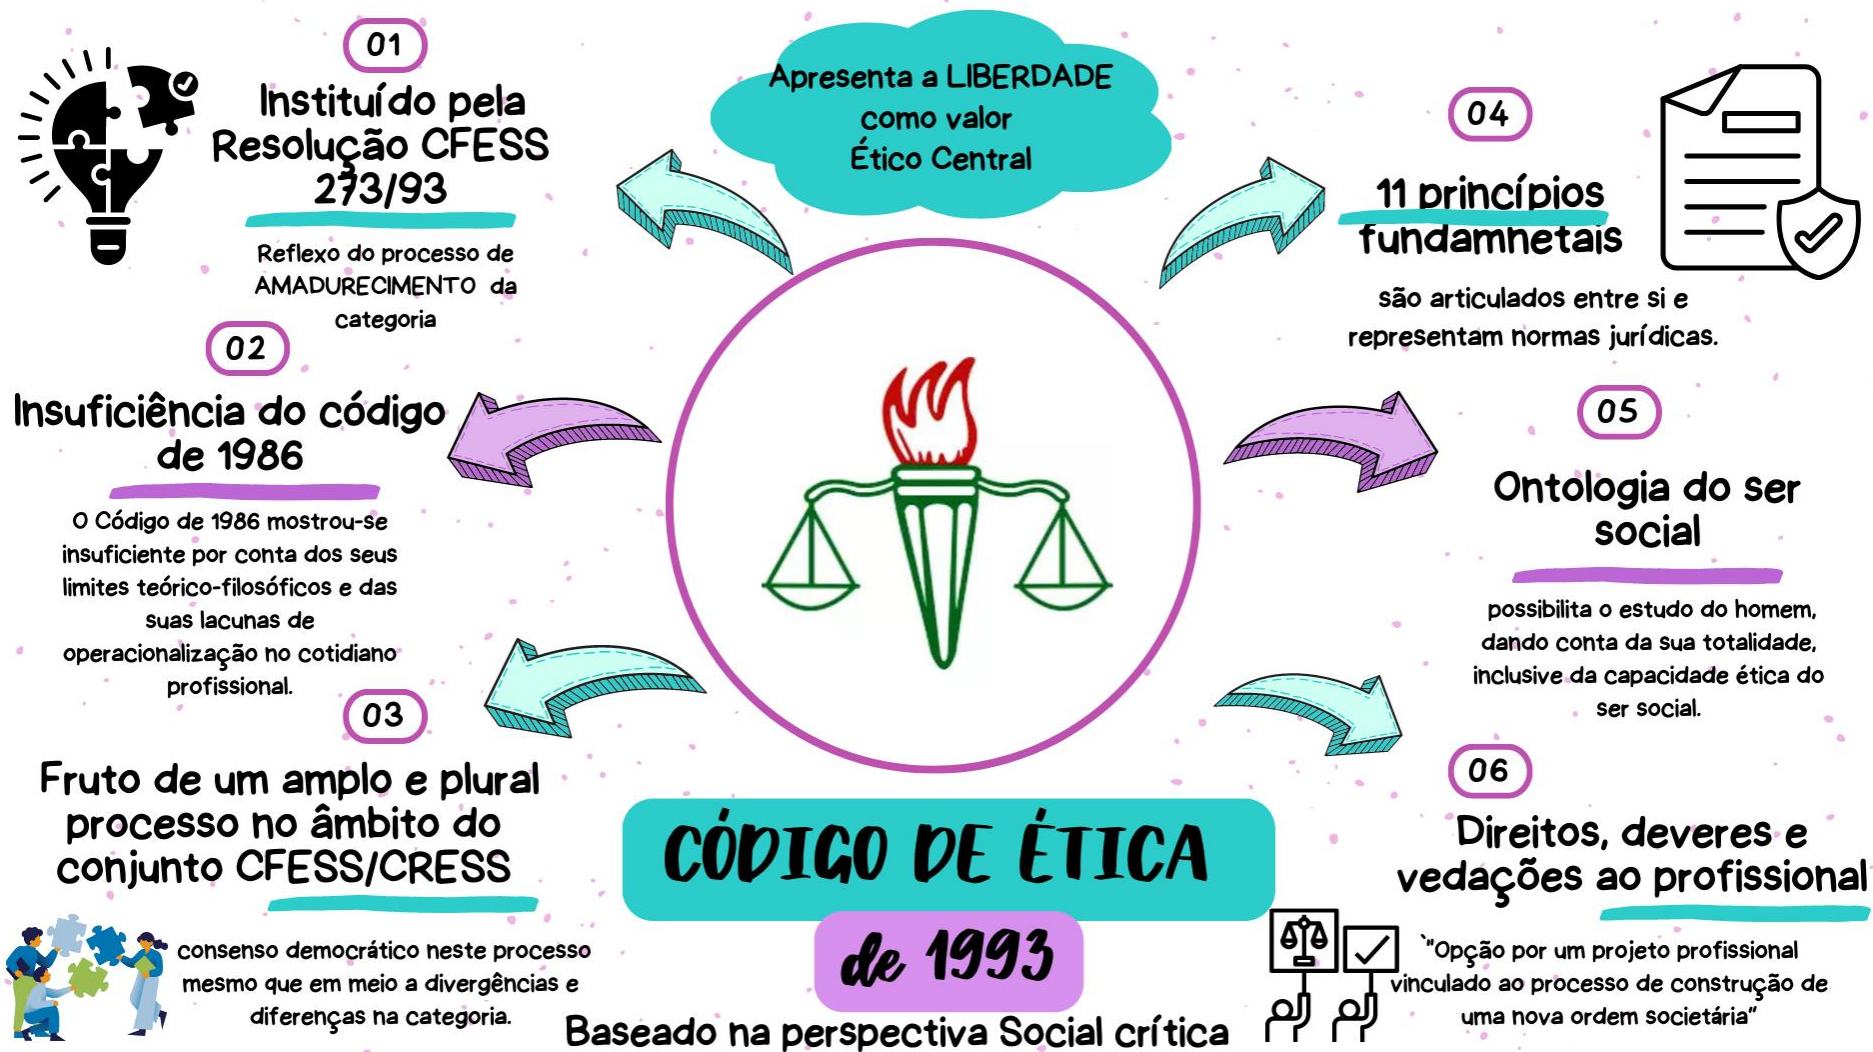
01
Instituído pela Resolução CFESS 273/93

Reflexo do processo de AMADURECIMENTO da categoria

Apresenta a LIBERDADE como valor Ético Central

04
11 princípios fundamnetais

são articulados entre si e representam normas jurídicas.

02
Insuficiência do código de 1986

O Código de 1986 mostrou-se insuficiente por conta dos seus limites teórico-filosóficos e das suas lacunas de operacionalização no cotidiano profissional.

05
Ontologia do ser social

possibilita o estudo do homem, dando conta da sua totalidade, inclusive da capacidade ética do ser social.

03
Fruto de um amplo e plural processo no âmbito do conjunto CFESS/CRESS

consenso democrático neste processo mesmo que em meio a divergências e diferenças na categoria.

CÓDIGO DE ÉTICA
de 1993
Baseado na perspectiva Social crítica

06
Direitos, deveres e vedações ao profissional

"Opção por um projeto profissional vinculado ao processo de construção de uma nova ordem societária"